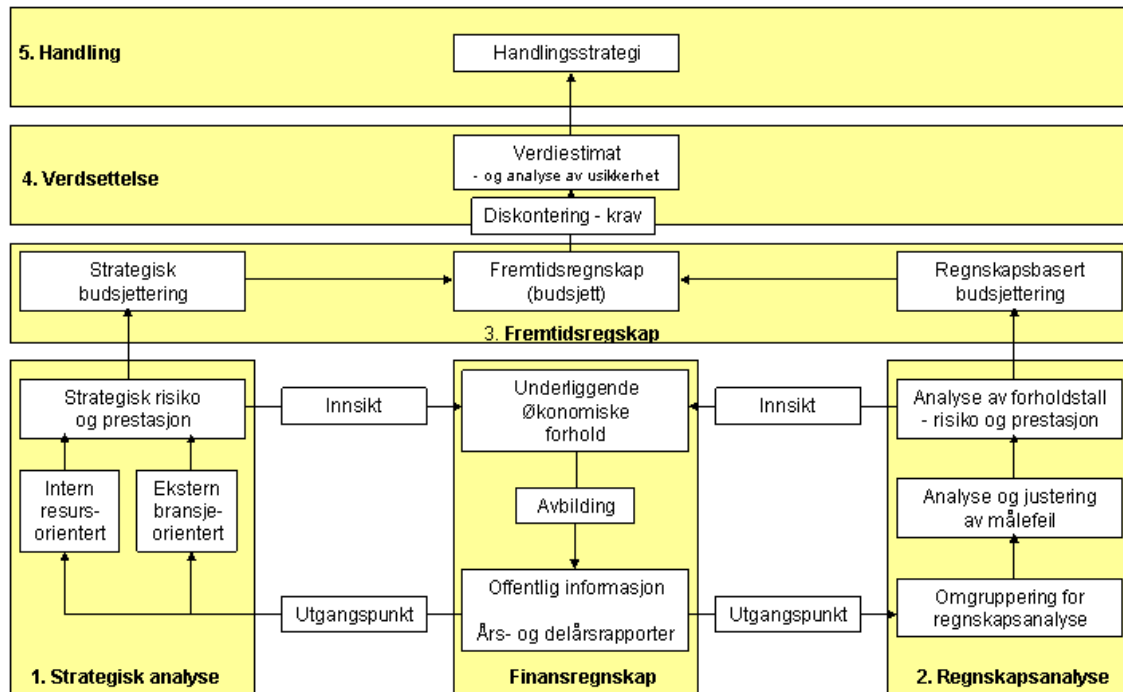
5. Handling

Handlingsstrategi

Verdiestimat
- og analyse av usikkerhet

4. Verdsettelse

Diskontering - krav

Strategisk budsjettering

Fremtidsregnskap (budsjett)

Regnskapsbasert budsjettering

3. Fremtidsregskap

Strategisk risiko og prestasjon

Innsikt

Underliggende Økonomiske forhold

Innsikt

Analyse av forholdstall - risiko og prestasjon

Intern resurs-orientert

Ekstern bransje-orientert

Avbilding

Analyse og justering av målefeil

Utgangspunkt

Offentlig informasjon

Års- og delårsrapporter

Utgangspunkt

Omgruppering for regnskapsanalyse

1. Strategisk analyse

Finansregnskap

2. Regnskapsanalyse